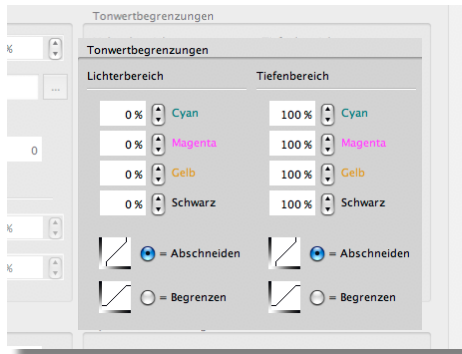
Tonwertbegrenzungen

%

...

0

%

%

Tonwertbegrenzungen

Lichterbereich

0 % Cyan

0 % Magenta

0 % Gelb

0 % Schwarz

= Abschneiden

= Begrenzen

Tiefenbereich

100 % Cyan

100 % Magenta

100 % Gelb

100 % Schwarz

= Abschneiden

= Begrenzen